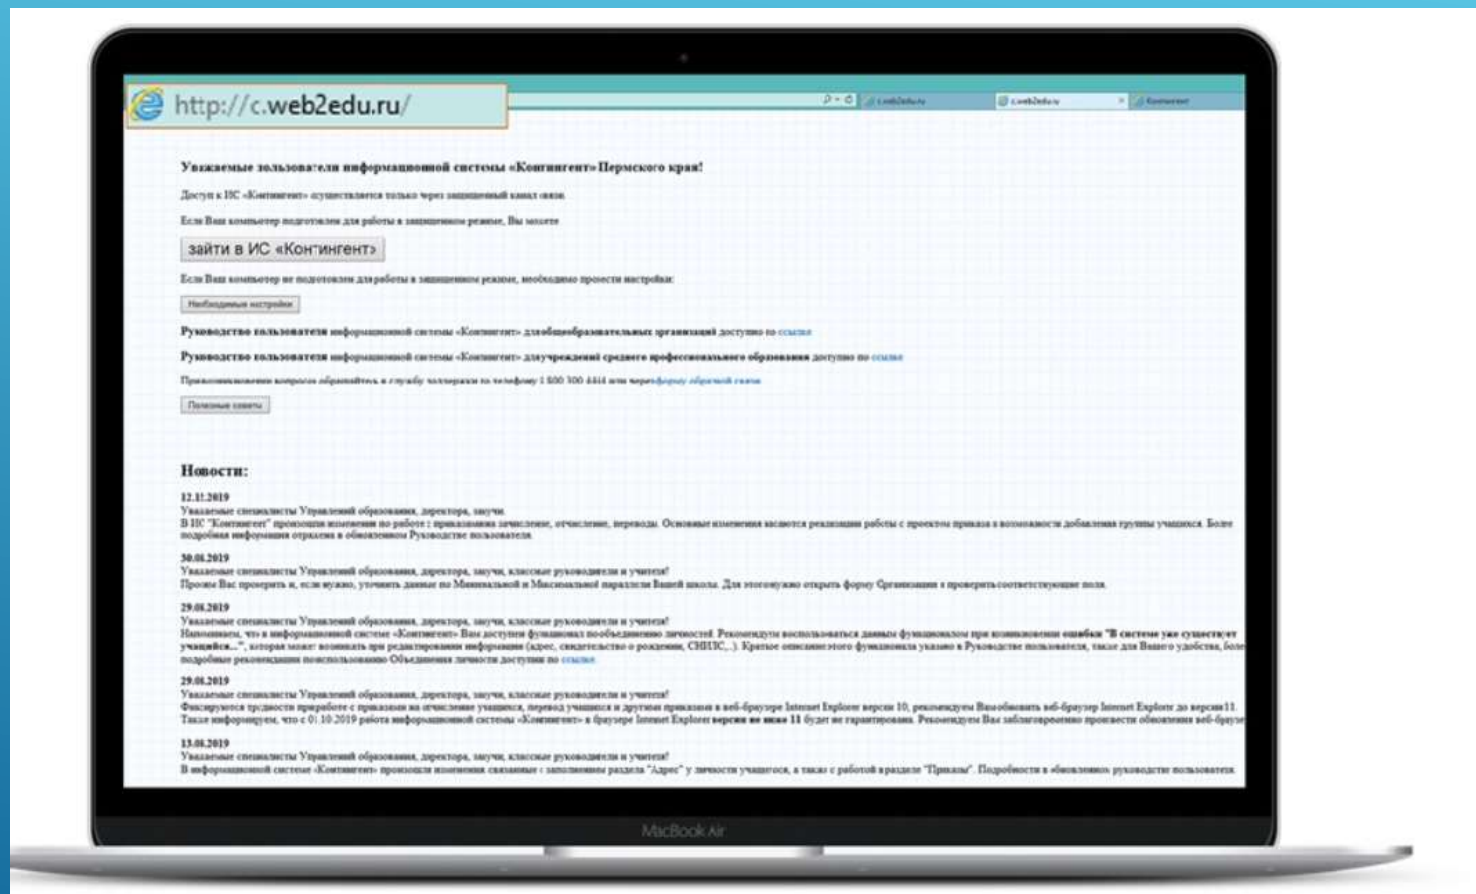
http://c.web2edu.ru/

c.web2edu.ru

c.web2edu.ru

Контингент

Уважаемые пользователи информационной системы «Контингент» Пермского края!

Доступ к ИС «Контингент» осуществляется только через защищенный канал связи.

Если Ваш компьютер подготовлен для работы в защищенном режиме, Вы можете

зайти в ИС «Контингент»

Если Ваш компьютер не подготовлен для работы в защищенном режиме, необходимо провести настройки:

Необходимые настройки

Руководство пользователя информационной системы «Контингент» для общеобразовательных организаций доступно по ссылке

Руководство пользователя информационной системы «Контингент» для учреждений среднего профессионального образования доступно по ссылке

При возникновении вопросов обращайтесь в службу поддержки по телефону 1 800 300 4414 или через форму обратной связи

Полезные советы

Новости:

12.11.2019
Уважаемые специалисты Управлений образования, директора, завучи.
В ИС "Контингент" произошли изменения по работе с приказами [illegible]

30.08.2019
Уважаемые специалисты Управлений образования, директора, завучи, классные руководители и учителя!
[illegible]

29.08.2019
Уважаемые специалисты Управлений образования, директора, завучи, классные руководители и учителя!
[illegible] ошибки "В системе уже существует учащийся..." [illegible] по ссылке.

29.08.2019
Уважаемые специалисты Управлений образования, директора, завучи, классные руководители и учителя!
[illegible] Internet Explorer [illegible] версии не ниже 11 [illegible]

13.08.2019
Уважаемые специалисты Управлений образования, директора, завучи, классные руководители и учителя!
В информационной системе «Контингент» произошли изменения связанные с заполнением раздела "Адрес" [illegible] "Приказы". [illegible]

MacBook Air